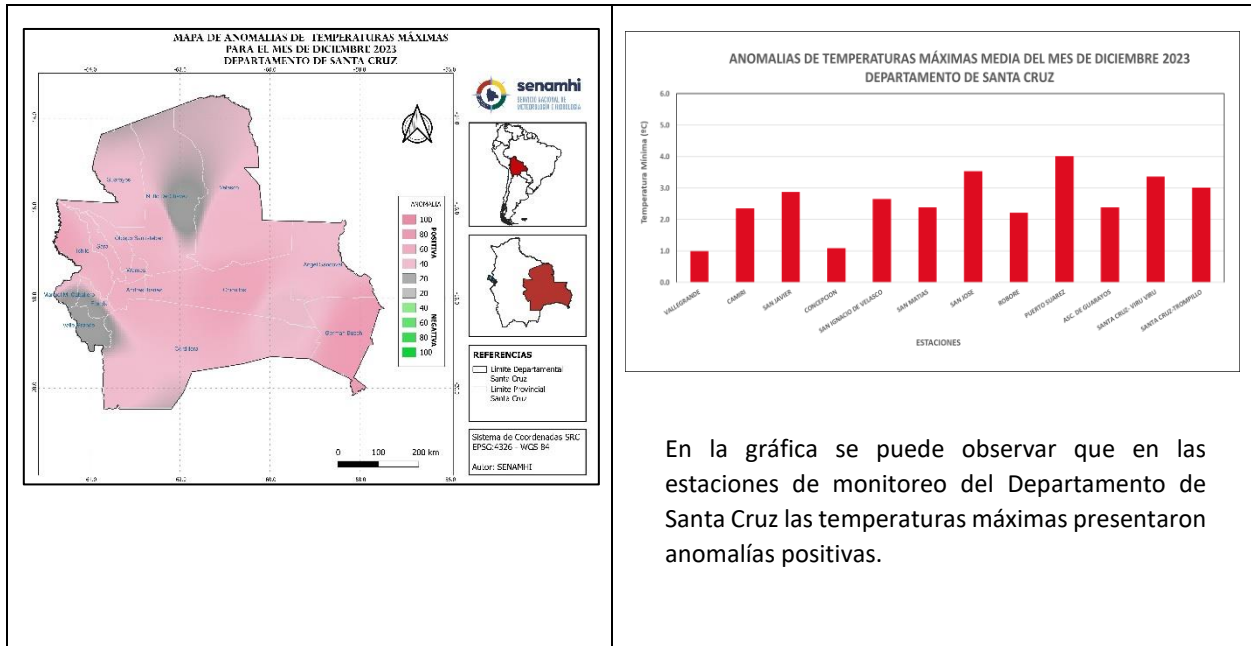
MAPA DE ANOMALIAS DE TEMPERATURAS MÁXIMAS PARA EL MES DE DICIEMBRE 2023 DEPARTAMENTO DE SANTA CRUZ

senamhi
SERVICIO NACIONAL DE METEOROLOGÍA E HIDROLOGÍA

ANOMALIAS
POSITIVA
100
80
60
40
20
20
NEGATIVA
40
60
80
100

REFERENCIAS
Limite Departamental Santa Cruz
Limite Provincial Santa Cruz

Sistema de Coordenadas SRC EPSG:4326 - WGS 84
Autor: SENAMHI

0 100 200 km

ANOMALIAS DE TEMPERATURAS MÁXIMAS MEDIA DEL MES DE DICIEMBRE 2023
DEPARTAMENTO DE SANTA CRUZ

Temperatura Mínima (ºC)
6.0
5.0
4.0
3.0
2.0
1.0
0.0

VALLEGRANDE
CAMIRI
SAN JAVIER
CONCEPCION
SAN IGNACIO DE VELASCO
SAN MATIAS
SAN JOSE
ROBORE
PUERTO SUAREZ
ASC. DE GUARAYOS
SANTA CRUZ- VIRU VIRU
SANTA CRUZ-TROMPILLO

ESTACIONES

En la gráfica se puede observar que en las estaciones de monitoreo del Departamento de Santa Cruz las temperaturas máximas presentaron anomalías positivas.